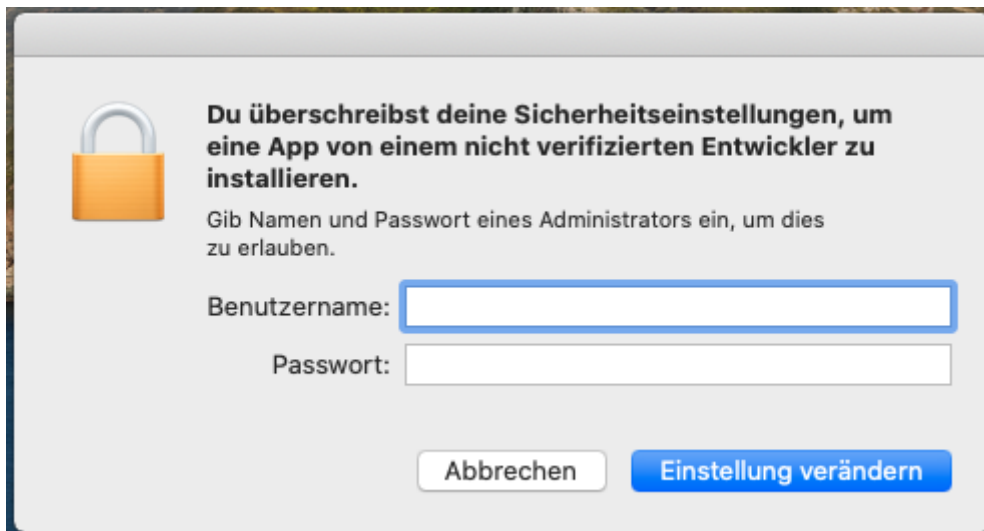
Du überschreibst deine Sicherheitseinstellungen, um eine App von einem nicht verifizierten Entwickler zu installieren.

Gib Namen und Passwort eines Administrators ein, um dies zu erlauben.

Benutzername:

Passwort:

Abbrechen

Einstellung verändern